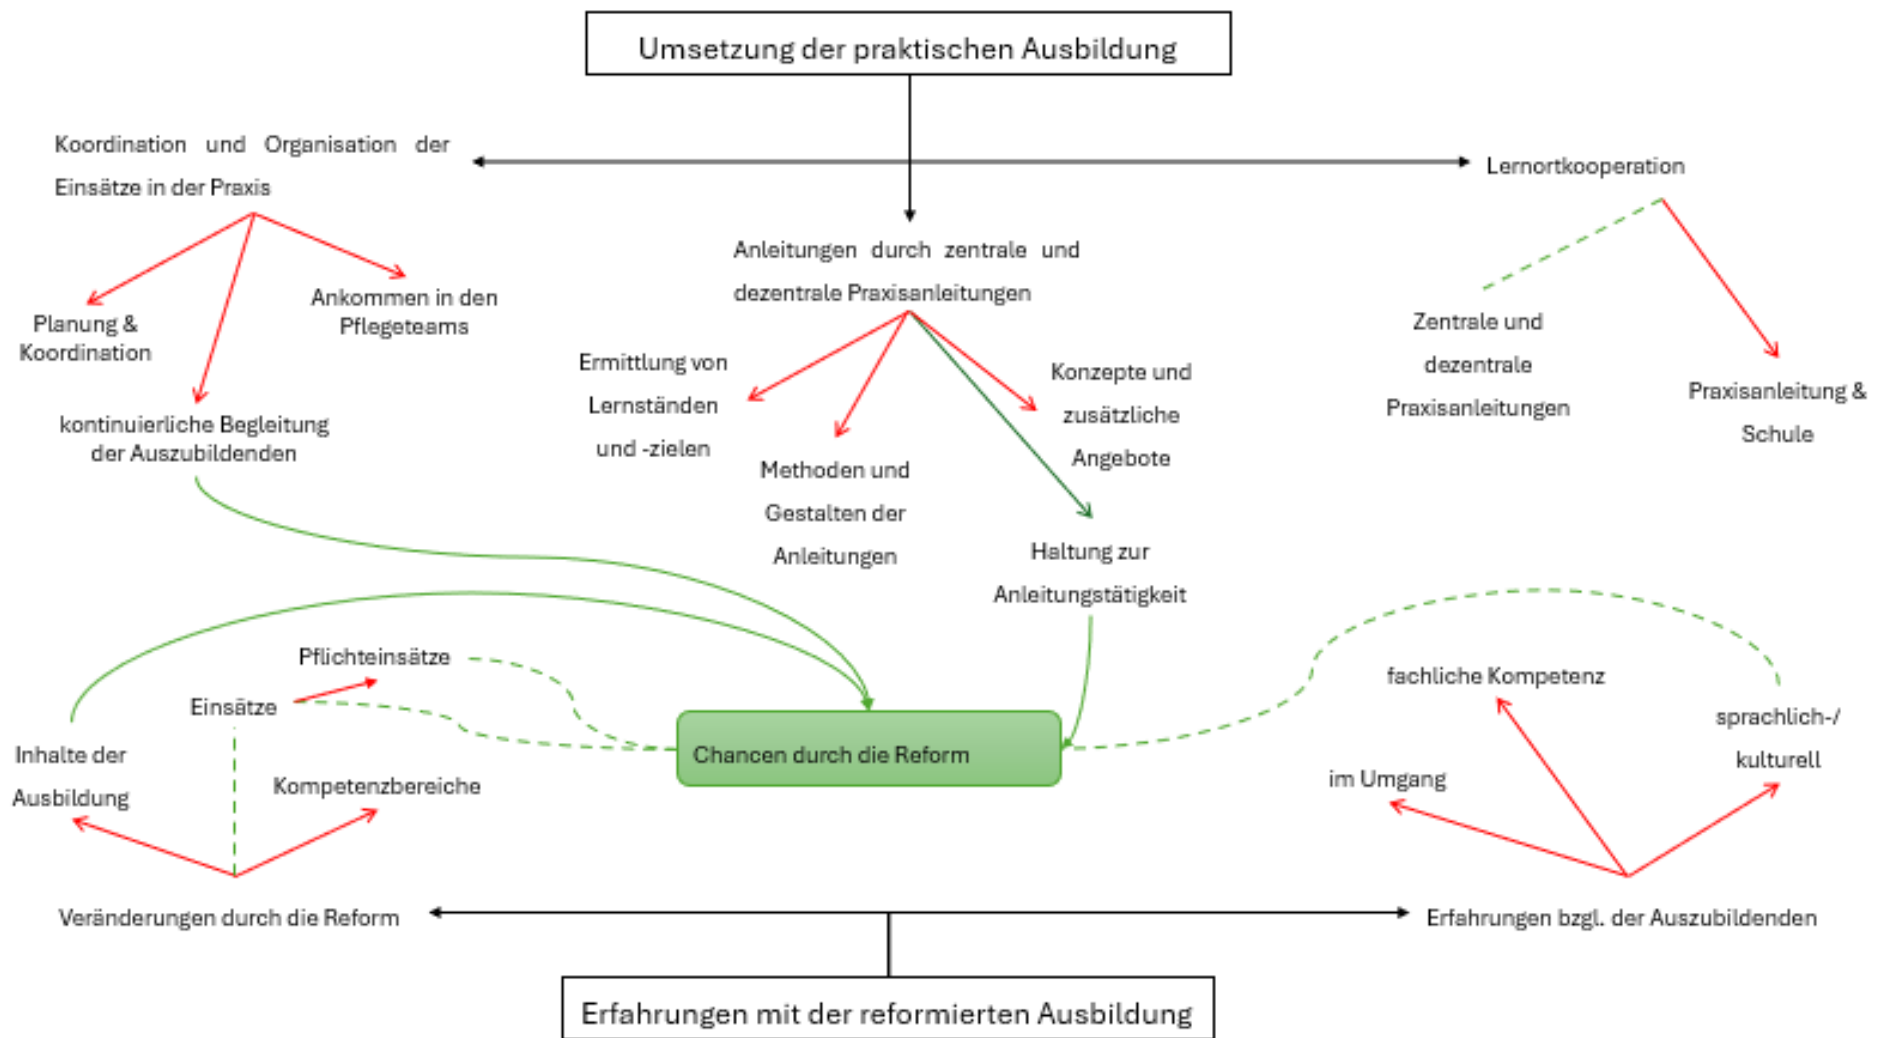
Umsetzung der praktischen Ausbildung

Koordination und Organisation der Einsätze in der Praxis

Lernortkooperation

Anleitungen durch zentrale und dezentrale Praxisanleitungen

Planung & Koordination

Ankommen in den Pflegeteams

kontinuierliche Begleitung der Auszubildenden

Ermittlung von Lernständen und -zielen

Methoden und Gestalten der Anleitungen

Konzepte und zusätzliche Angebote

Haltung zur Anleitungstätigkeit

Zentrale und dezentrale Praxisanleitungen

Praxisanleitung & Schule

Pflichteinsätze

Einsätze

Chancen durch die Reform

Inhalte der Ausbildung

Kompetenzbereiche

fachliche Kompetenz

sprachlich-/ kulturell

im Umgang

Veränderungen durch die Reform

Erfahrungen bzgl. der Auszubildenden

Erfahrungen mit der reformierten Ausbildung